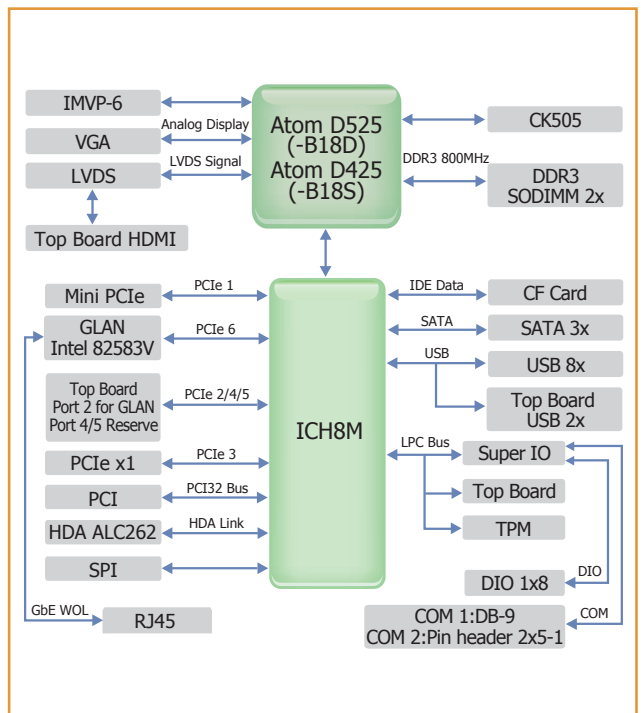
IMVP-6

VGA

Analog Display

LVDS

LVDS Signal

Top Board HDMI

Atom D525 (-B18D) Atom D425 (-B18S)

CK505

DDR3 800MHz

DDR3 SODIMM 2x

Mini PCIe

PCIe 1

GLAN Intel 82583V

PCIe 6

Top Board Port 2 for GLAN Port 4/5 Reserve

PCIe 2/4/5

PCIe x1

PCIe 3

PCI

PCI32 Bus

HDA ALC262

HDA Link

SPI

ICH8M

IDE Data

CF Card

SATA

SATA 3x

USB

USB 8x

Top Board USB 2x

LPC Bus

Super IO

Top Board

TPM

DIO 1x8

DIO

GbE WOL

RJ45

COM 1:DB-9 COM 2:Pin header 2x5-1

COM